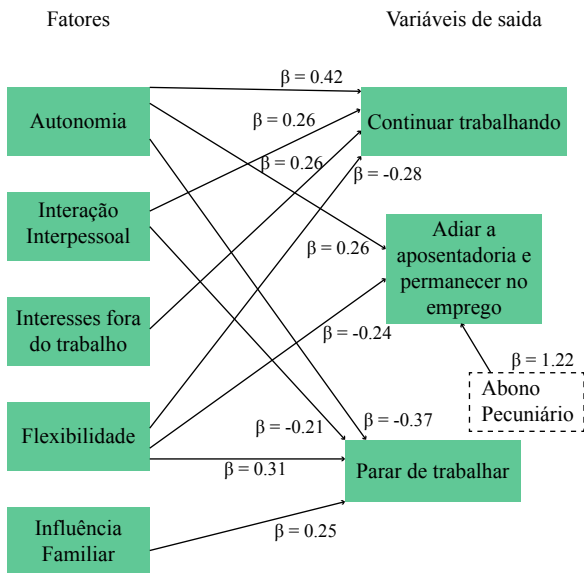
Fatores

Variáveis de saida

Autonomia

Interação Interpessoal

Interesses fora do trabalho

Flexibilidade

Influência Familiar

β = 0.42

β = 0.26

β = 0.26

β = -0.28

β = 0.26

β = -0.24

β = -0.21

β = -0.37

β = 0.31

β = 0.25

β = 1.22

Continuar trabalhando

Adiar a aposentadoria e permanecer no emprego

Abono Pecuniário

Parar de trabalhar